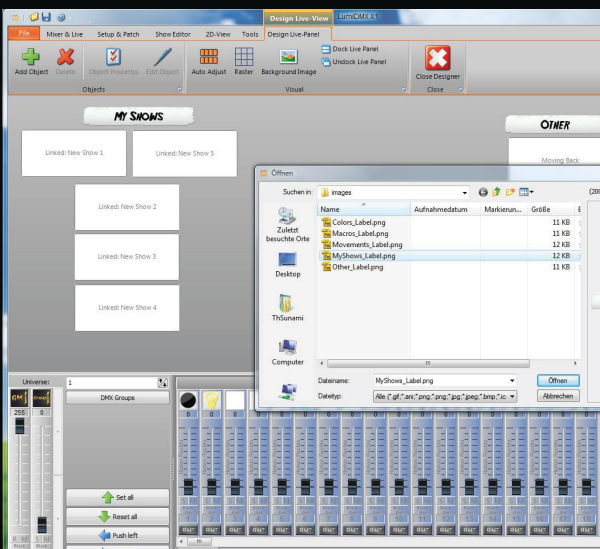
Design Live-View
LumiDMX X1

File
Mixer & Live
Setup & Patch
Show Editor
2D-View
Tools
Design Live-Panel

Add Object
Delete
Object Propertys
Edit Object
Objects
Auto Adjust
Raster
Background Image
Dock Live Panel
Undock Live Panel
Visual
Close Designer
Close

MY SHOWS
OTHER

Linked: New Show 1
Linked: New Show 5
Linked: New Show 2
Linked: New Show 3
Linked: New Show 4
Moving Back

Öffnen
Suchen in:
images

Zuletzt besuchte Orte
Desktop
ThSunami
Computer

| Name | Aufnahmedatum | Markierun... | Größe |
|---|---|---|---|
| Colors_Label.png | | | 11 KB |
| Macros_Label.png | | | 11 KB |
| Movements_Label.png | | | 12 KB |
| MyShows_Label.png | | | 12 KB |
| Other_Label.png | | | 11 KB |

Dateiname:
MyShows_Label.png
Öffnen
Dateityp:
Alle (*.gif;*.ani;*.png;*.png;*.jpg;*.jpeg;*.bmp;*.ic
Abbrechen

Universe:
1
DMX Groups
GM
255
0
Set all
Reset all
Push left